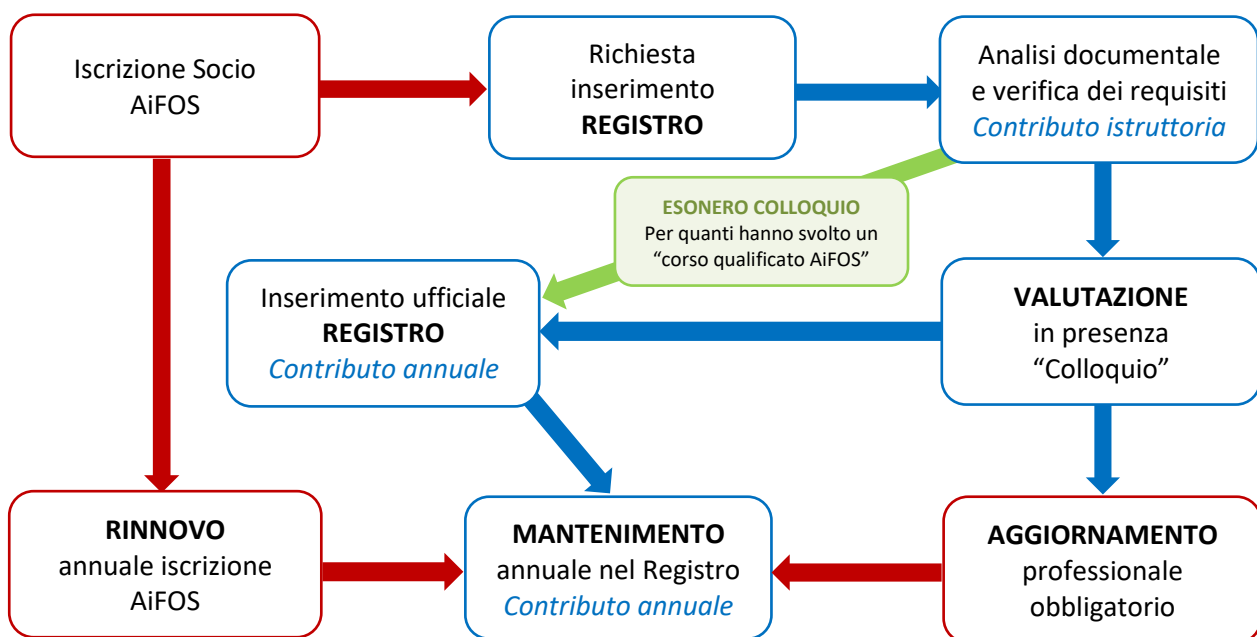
Iscrizione Socio AiFOS

Richiesta inserimento **REGISTRO**

Analisi documentale e verifica dei requisiti
*Contributo istruttoria*

ESONERO COLLOQUIO
Per quanti hanno svolto un "corso qualificato AiFOS"

Inserimento ufficiale **REGISTRO**
*Contributo annuale*

**VALUTAZIONE**
in presenza "Colloquio"

**RINNOVO**
annuale iscrizione AiFOS

**MANTENIMENTO**
annuale nel Registro
*Contributo annuale*

**AGGIORNAMENTO**
professionale obbligatorio